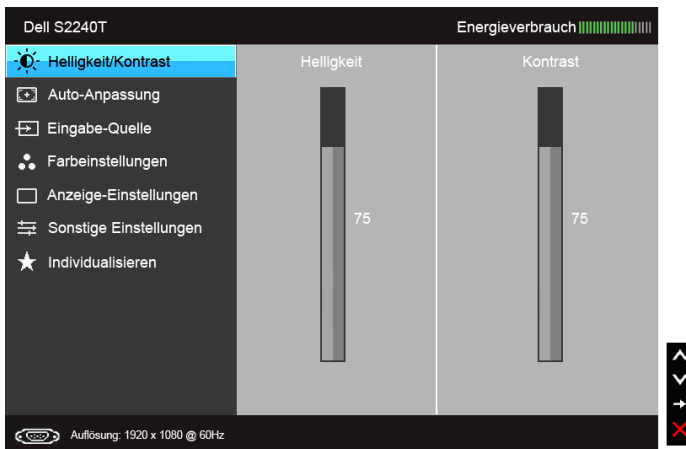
Dell S2240T

Energieverbrauch

Helligkeit/Kontrast

Auto-Anpassung

Eingabe-Quelle

Farbeinstellungen

Anzeige-Einstellungen

Sonstige Einstellungen

Individualisieren

Helligkeit

75

Kontrast

75

Auflösung: 1920 x 1080 @ 60Hz